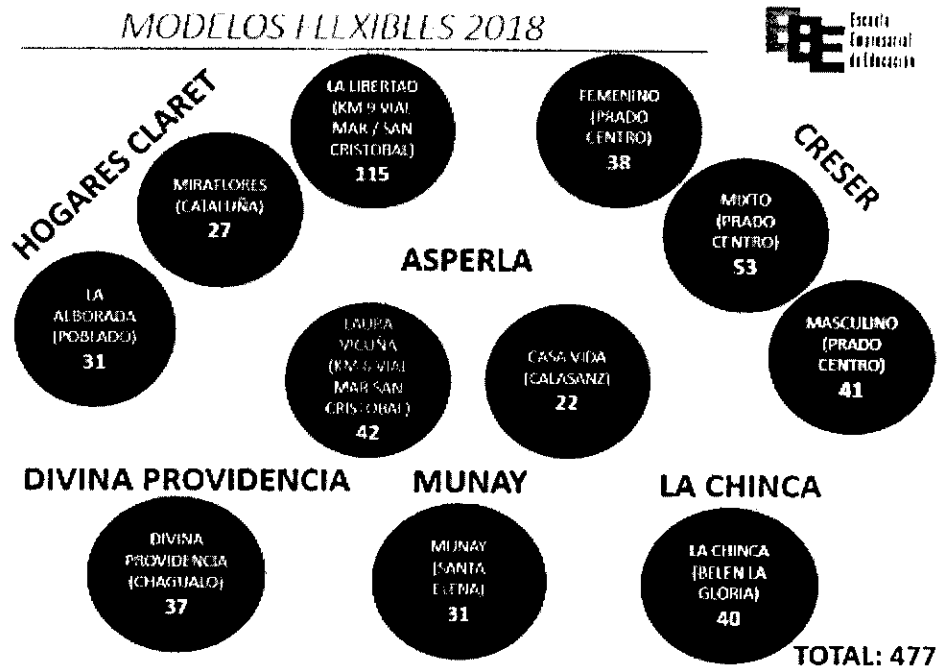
MODELOS FLEXIBLES 2018

Escuela Empresarial de Educación

HOGARES CLARET

LA ALBORADA (POBLADO) 31

MIRAFLORES (CATALUÑA) 27

LA LIBERTAD (KM 9 VIAL MAR / SAN CRISTOBAL) 115

FEMENINO (PRADO CENTRO) 38

CRESER

MIXTO (PRADO CENTRO) 53

MASCULINO (PRADO CENTRO) 41

ASPERLA

LAURA VICUÑA (KM 6 VIAL MAR SAN CRISTOBAL) 42

CASA VIDA (CALASANZ) 22

DIVINA PROVIDENCIA

DIVINA PROVIDENCIA (CHAGUALO) 37

MUNAY

MUNAY (SANTA ELENA) 31

LA CHINCA

LA CHINCA (BELEN LA GLORIA) 40

TOTAL: 477